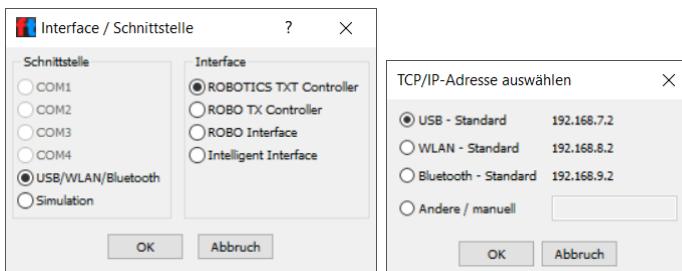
Interface / Schnittstelle ? ×

Schnittstelle
COM1
COM2
COM3
COM4
USB/WLAN/Bluetooth
Simulation

Interface
ROBOTICS TXT Controller
ROBO TX Controller
ROBO Interface
Intelligent Interface

OK Abbruch

TCP/IP-Adresse auswählen ×

| | |
|---|---|
| USB - Standard | 192.168.7.2 |
| WLAN - Standard | 192.168.8.2 |
| Bluetooth - Standard | 192.168.9.2 |
| Andere / manuell | |

OK Abbruch